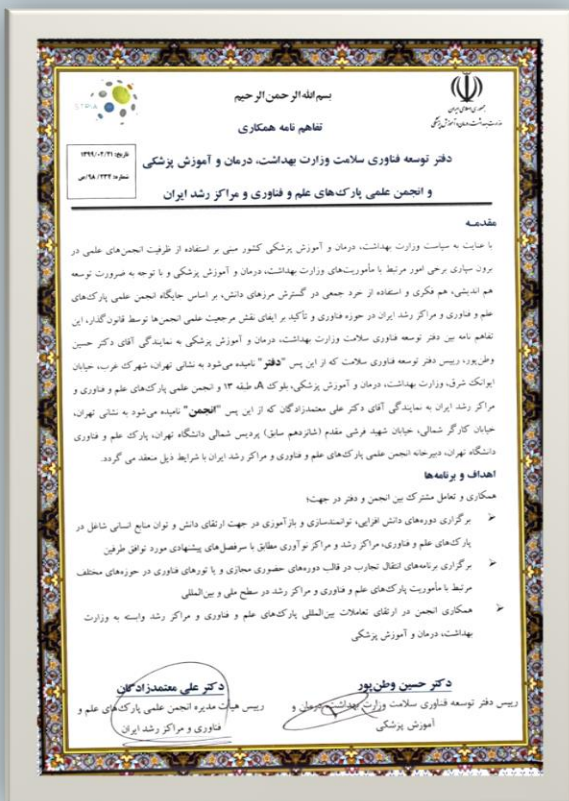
بسم الله الرحمن الرحیم

تفاهم نامه همکاری

جمهوری اسلامی ایران
وزارت بهداشت، درمان و آموزش پزشکی

تاریخ: ۱۳۹۹/۰۲/۲۱
شماره: ۳۳۲/۶۸/ص

دفتر توسعه فناوری سلامت وزارت بهداشت، درمان و آموزش پزشکی
و انجمن علمی پارک‌های علم و فناوری و مراکز رشد ایران

مقدمه

با عنایت به سیاست وزارت بهداشت، درمان و آموزش پزشکی کشور مبنی بر استفاده از ظرفیت انجمن‌های علمی در برون سپاری برخی امور مرتبط با مأموریت‌های وزارت بهداشت، درمان و آموزش پزشکی و با توجه به ضرورت توسعه هم اندیشی، هم فکری و استفاده از خرد جمعی در گسترش مرزهای دانش، بر اساس جایگاه انجمن علمی پارک‌های علم و فناوری و مراکز رشد ایران در حوزه علم و فناوری و تأکید بر ایفای نقش مرجعیت علمی انجمن‌ها توسط قانون‌گذار، این تفاهم نامه بین دفتر توسعه فناوری سلامت وزارت بهداشت، درمان و آموزش پزشکی به نمایندگی آقای دکتر حسین وطن‌پور، رییس دفتر توسعه فناوری سلامت که از این پس "دفتر" نامیده می‌شود به نشانی تهران، شهرک غرب، خیابان ایوانک شرق، وزارت بهداشت، درمان و آموزش پزشکی، بلوک A، طبقه ۱۳ و انجمن علمی پارک‌های علم و فناوری و مراکز رشد ایران به نمایندگی آقای دکتر علی معتمدزادگان که از این پس "انجمن" نامیده می‌شود به نشانی تهران، خیابان کارگر شمالی، خیابان شهید فرشی مقدم (شانزدهم سابق) پردیس شمالی دانشگاه تهران، پارک علم و فناوری دانشگاه تهران، دبیرخانه انجمن علمی پارک‌های علم و فناوری و مراکز رشد ایران با شرایط ذیل منعقد می گردد.

اهداف و برنامه‌ها

همکاری و تعامل مشترک بین انجمن و دفتر در جهت:

برگزاری دوره‌های دانش افزایی، توانمندسازی و بازآموزی در جهت ارتقای دانش و توان منابع انسانی شاغل در پارک‌های علم و فناوری، مراکز رشد و مراکز نوآوری مطابق با سرفصل‌های پیشنهادی مورد توافق طرفین

برگزاری برنامه‌های انتقال تجارب در قالب دوره‌های حضوری مجازی و یا تورهای فناوری در حوزه‌های مختلف مرتبط با مأموریت پارک‌های علم و فناوری و مراکز رشد در سطح ملی و بین‌المللی

همکاری انجمن در ارتقای تعاملات بین‌المللی پارک‌های علم و فناوری و مراکز رشد وابسته به وزارت بهداشت، درمان و آموزش پزشکی

دکتر علی معتمدزادگان
رییس هیأت مدیره انجمن علمی پارک‌های علم و فناوری و مراکز رشد ایران

دکتر حسین وطن‌پور
رییس دفتر توسعه فناوری سلامت وزارت بهداشت، درمان و آموزش پزشکی